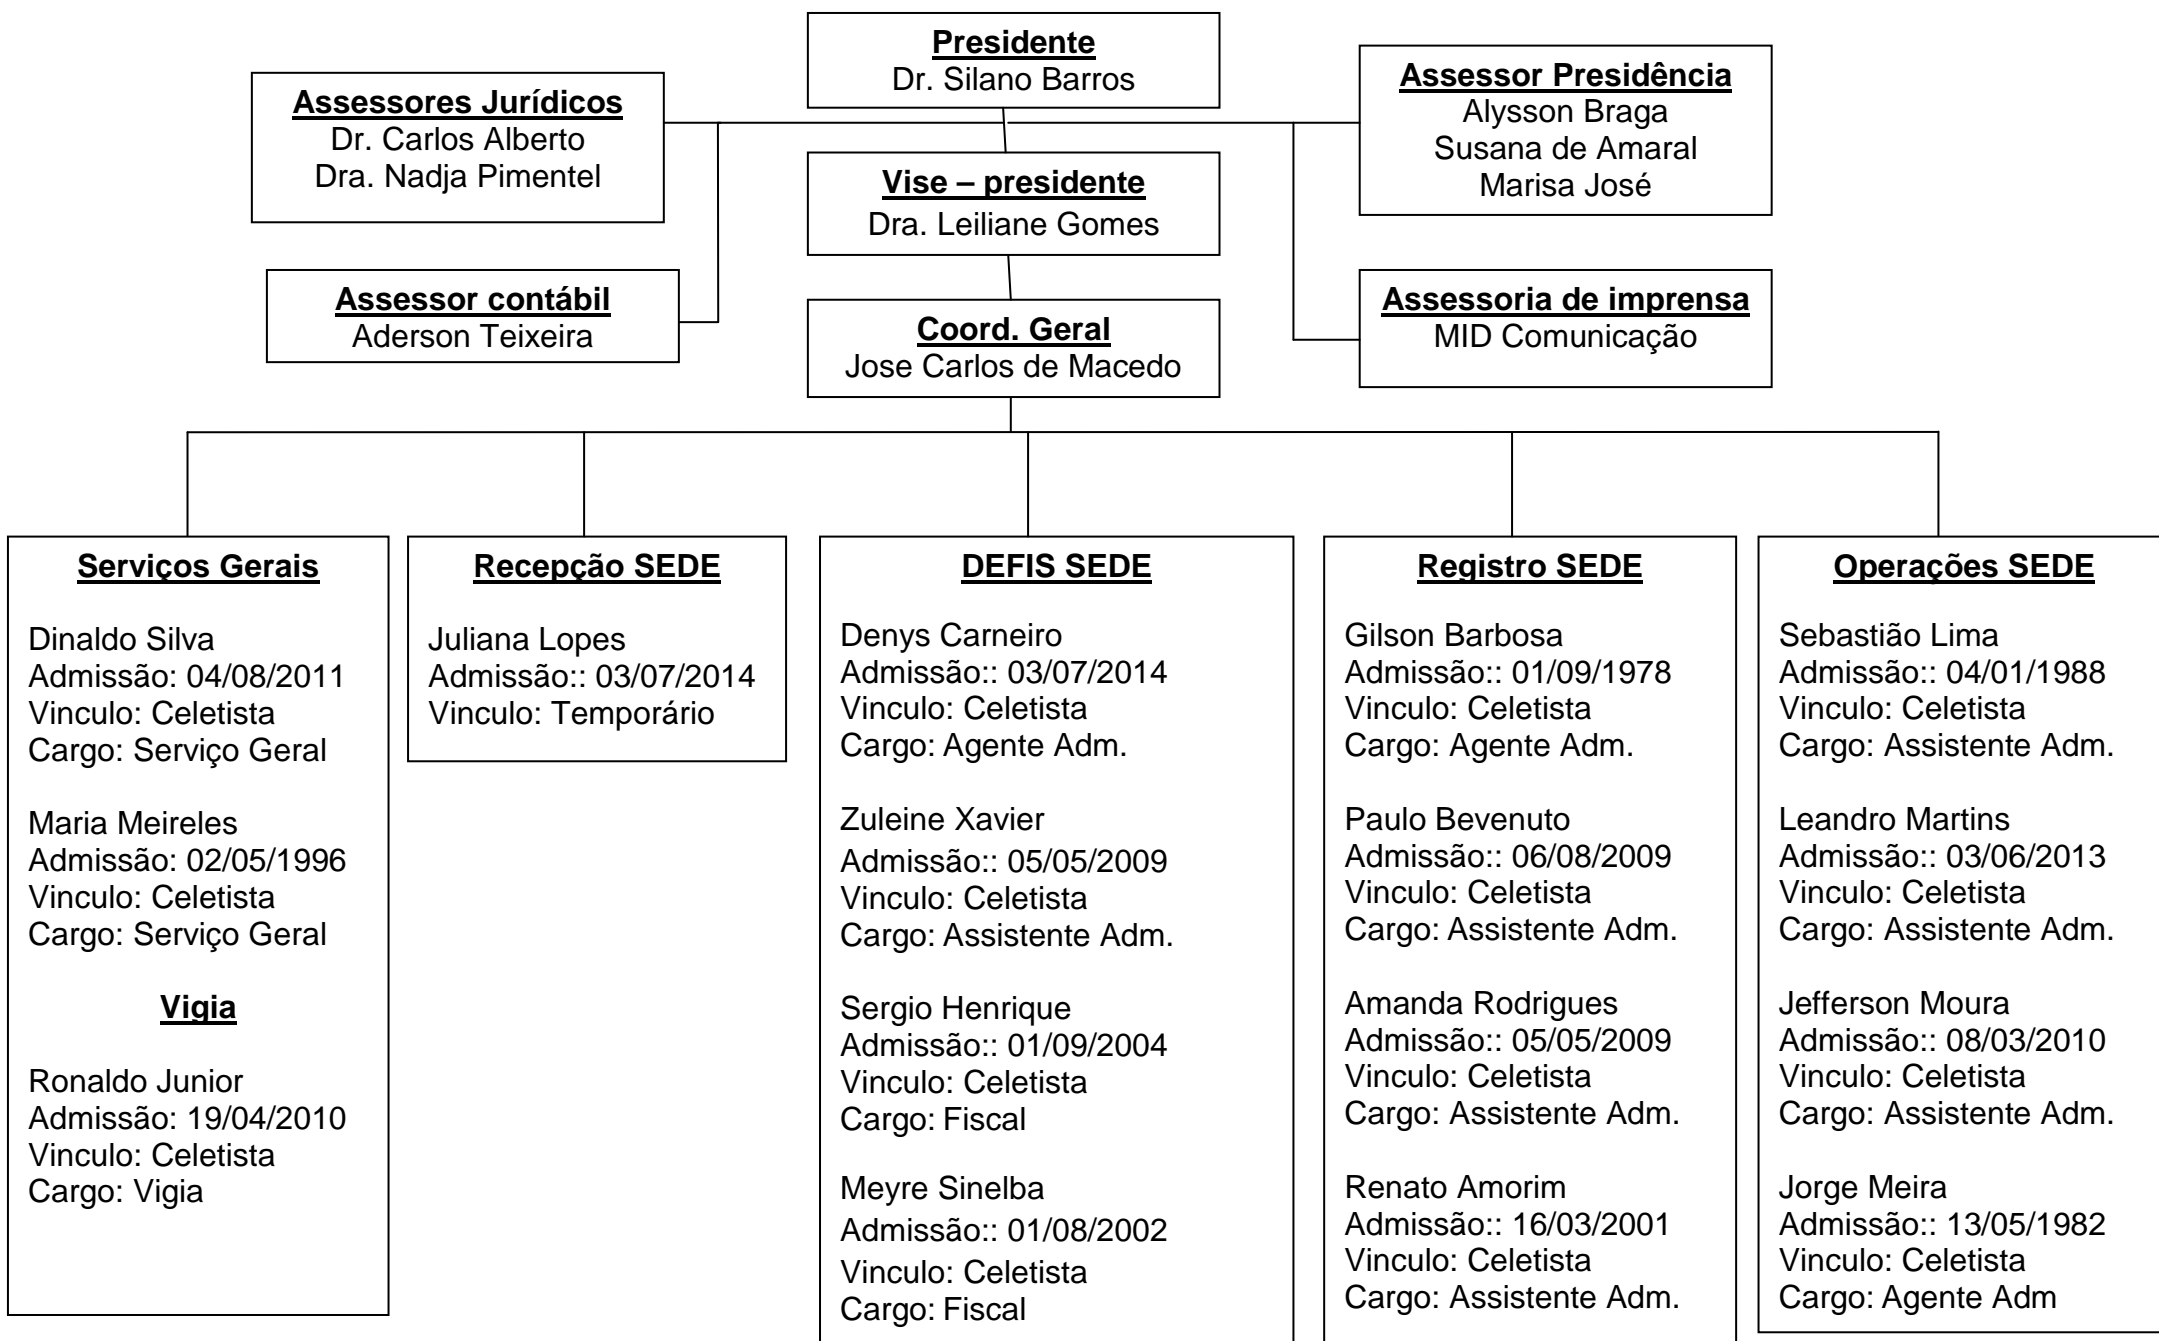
Presidente
Dr. Silano Barros

Assessores Jurídicos
Dr. Carlos Alberto
Dra. Nadja Pimentel

Assessor Presidência
Alysson Braga
Susana de Amaral
Marisa José

Vise – presidente
Dra. Leiliane Gomes

Assessor contábil
Aderson Teixeira

Coord. Geral
Jose Carlos de Macedo

Assessoria de imprensa
MID Comunicação

Serviços Gerais

Dinaldo Silva
Admissão: 04/08/2011
Vinculo: Celetista
Cargo: Serviço Geral

Maria Meireles
Admissão: 02/05/1996
Vinculo: Celetista
Cargo: Serviço Geral

Vigia

Ronaldo Junior
Admissão: 19/04/2010
Vinculo: Celetista
Cargo: Vigia

Recepção SEDE

Juliana Lopes
Admissão:: 03/07/2014
Vinculo: Temporário

DEFIS SEDE

Denys Carneiro
Admissão:: 03/07/2014
Vinculo: Celetista
Cargo: Agente Adm.

Zuleine Xavier
Admissão:: 05/05/2009
Vinculo: Celetista
Cargo: Assistente Adm.

Sergio Henrique
Admissão:: 01/09/2004
Vinculo: Celetista
Cargo: Fiscal

Meyre Sinelba
Admissão:: 01/08/2002
Vinculo: Celetista
Cargo: Fiscal

Registro SEDE

Gilson Barbosa
Admissão:: 01/09/1978
Vinculo: Celetista
Cargo: Agente Adm.

Paulo Bevenuto
Admissão:: 06/08/2009
Vinculo: Celetista
Cargo: Assistente Adm.

Amanda Rodrigues
Admissão:: 05/05/2009
Vinculo: Celetista
Cargo: Assistente Adm.

Renato Amorim
Admissão:: 16/03/2001
Vinculo: Celetista
Cargo: Assistente Adm.

Operações SEDE

Sebastião Lima
Admissão:: 04/01/1988
Vinculo: Celetista
Cargo: Assistente Adm.

Leandro Martins
Admissão:: 03/06/2013
Vinculo: Celetista
Cargo: Assistente Adm.

Jefferson Moura
Admissão:: 08/03/2010
Vinculo: Celetista
Cargo: Assistente Adm.

Jorge Meira
Admissão:: 13/05/1982
Vinculo: Celetista
Cargo: Agente Adm